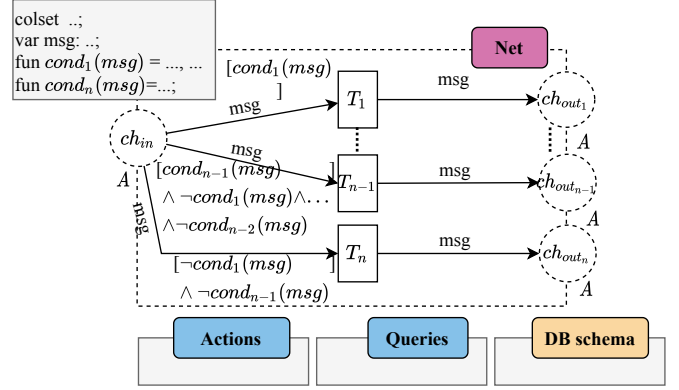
colset ..;
var msg: ..;
fun $cond_1(msg)$ = ..., ...
fun $cond_n(msg)$=...;

Net

$[cond_1(msg)$
$]$

msg

$T_1$

msg

$ch_{out_1}$

$ch_{in}$

msg

$A$

msg

$[cond_{n-1}(msg)$

$]$

$T_{n-1}$

msg

$ch_{out_{n-1}}$

$A$

$\wedge \neg cond_1(msg) \wedge \ldots$

msg

$\wedge \neg cond_{n-2}(msg)$

$A$

$T_n$

msg

$ch_{out_n}$

$[\neg cond_1(msg)$

$]$

$\wedge \neg cond_{n-1}(msg)$

$A$

Actions

Queries

DB schema